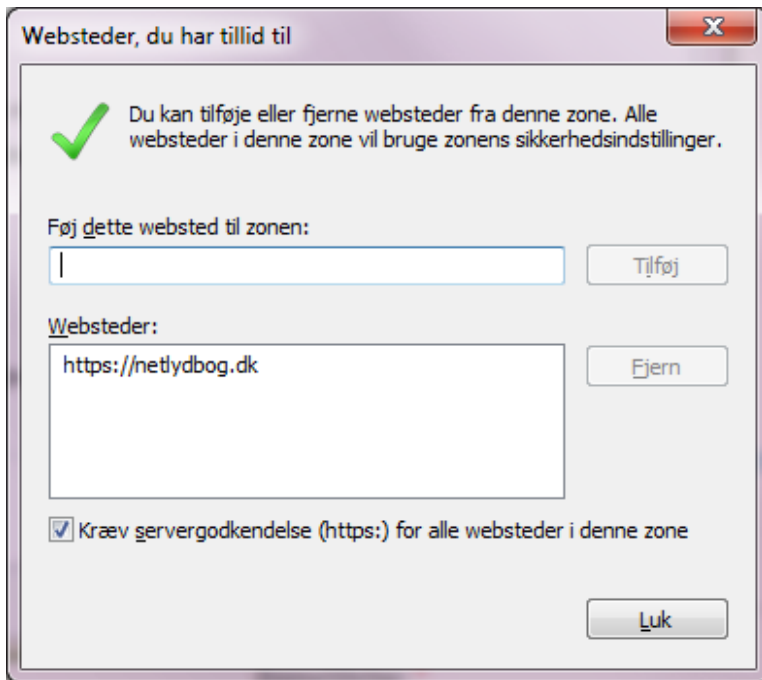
Websteder, du har tillid til

Du kan tilføje eller fjerne websteder fra denne zone. Alle websteder i denne zone vil bruge zonens sikkerhedsindstillinger.

Føj dette websted til zonen:

Tilføj

Websteder:

https://netlydbog.dk

Fjern

Kræv servergodkendelse (https:) for alle websteder i denne zone

Luk